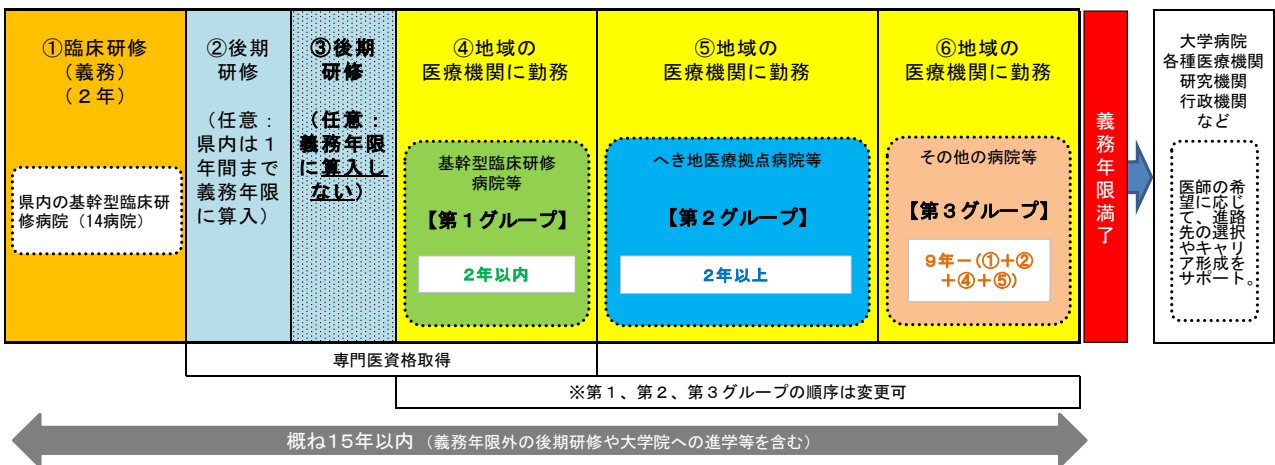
①臨床研修
（義務）
（２年）

県内の基幹型臨床研修病院（14病院）

②後期研修

（任意：県内は１年間まで義務年限に算入）

③後期研修

（任意：義務年限に算入しない）

④地域の医療機関に勤務

基幹型臨床研修病院等

【第１グループ】

2年以内

⑤地域の医療機関に勤務

へき地医療拠点病院等

【第２グループ】

2年以上

⑥地域の医療機関に勤務

その他の病院等

【第３グループ】

9年－（①＋②＋④＋⑤）

義務年限満了

大学病院
各種医療機関
研究機関
行政機関
など

医師の希望に応じて、進路先の選択やキャリア形成をサポート。

専門医資格取得

※第１、第２、第３グループの順序は変更可

概ね15年以内（義務年限外の後期研修や大学院への進学等を含む）